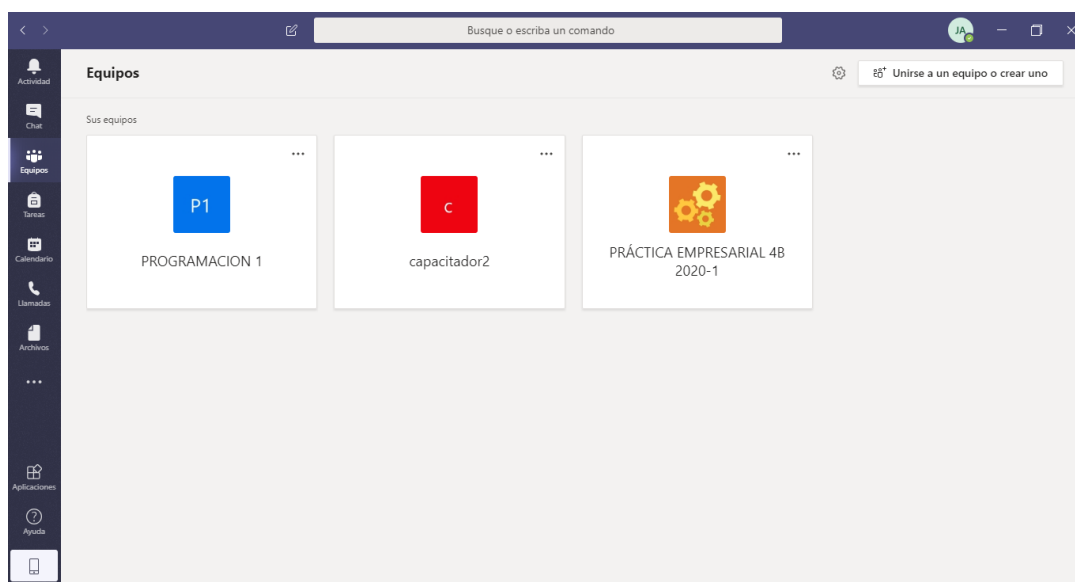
Busque o escriba un comando

JA

Actividad
Chat
Equipos
Tareas
Calendario
Llamadas
Archivos
...
Aplicaciones
Ayuda

Equipos

Unirse a un equipo o crear uno

Sus equipos

...
P1
PROGRAMACION 1

...
C
capacitador2

...
PRÁCTICA EMPRESARIAL 4B 2020-1